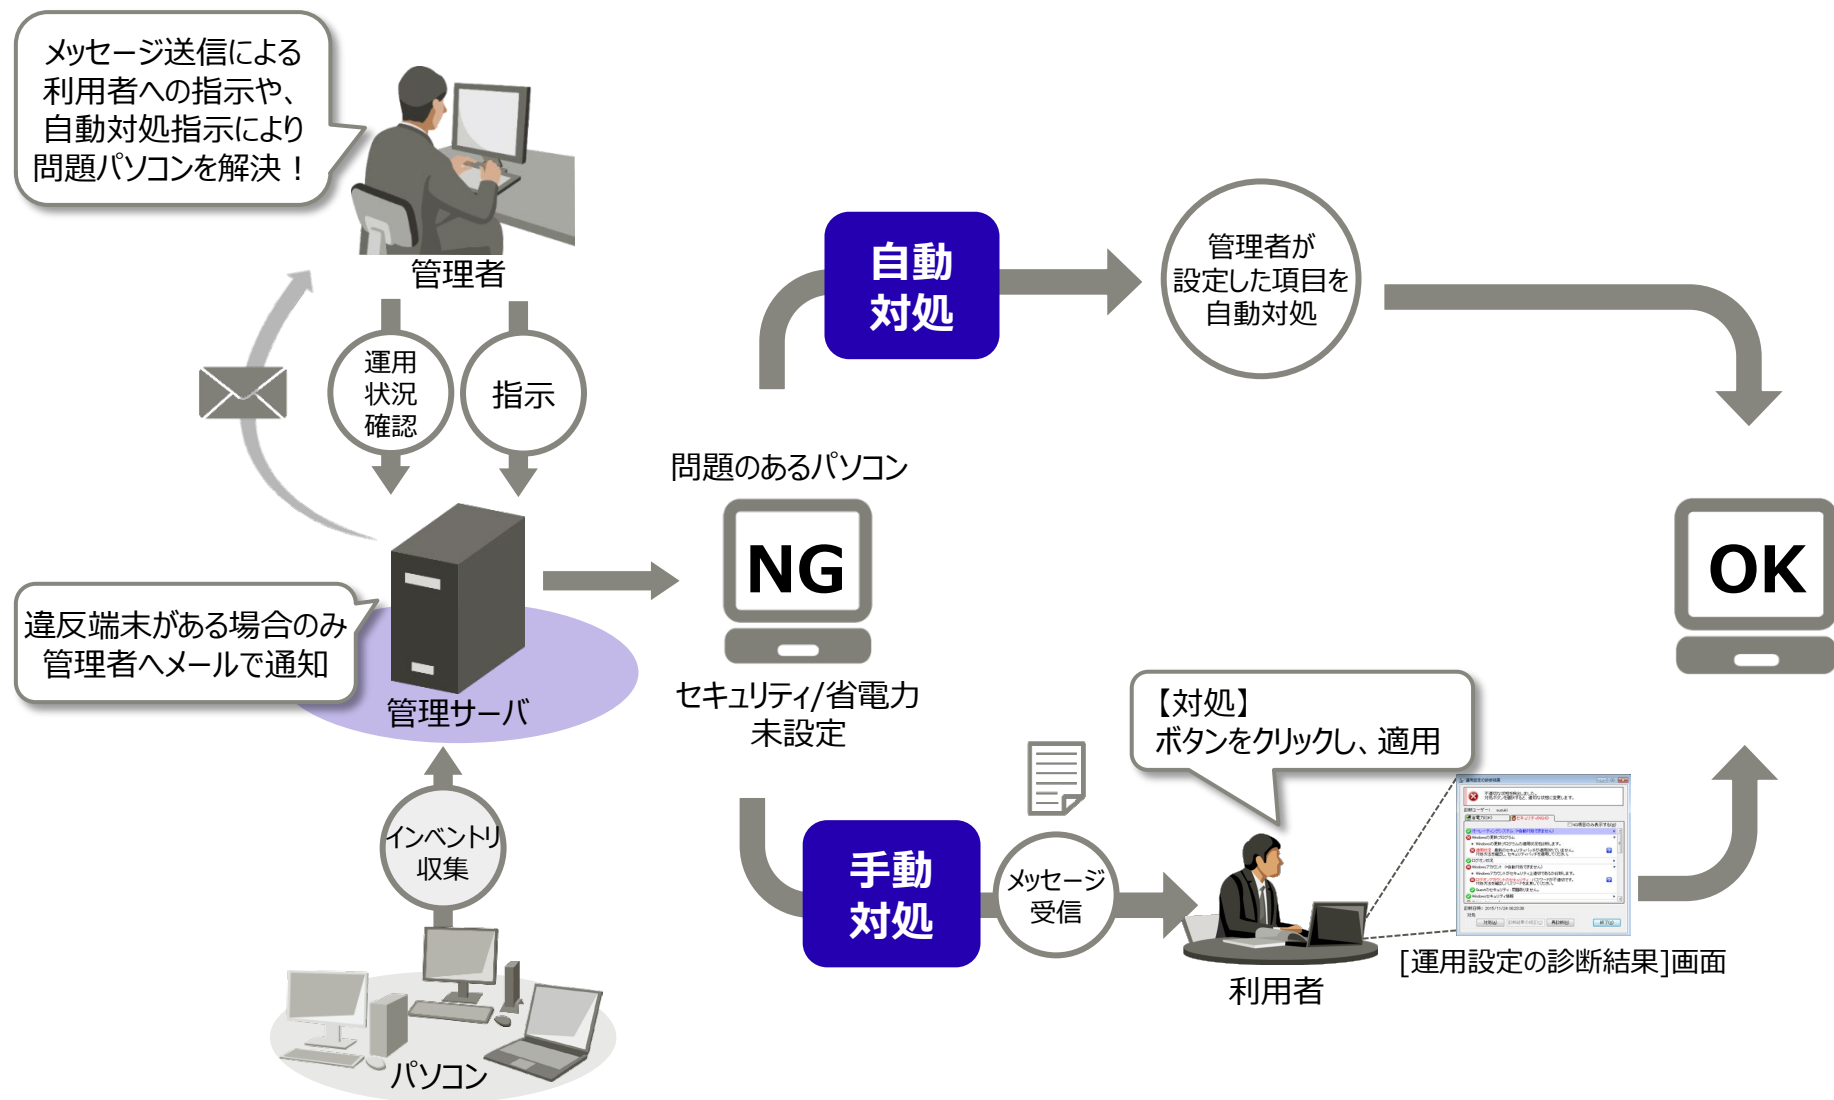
メッセージ送信による利用者への指示や、自動対処指示により問題パソコンを解決！

管理者

運用状況確認

指示

違反端末がある場合のみ管理者へメールで通知

管理サーバ

インベントリ収集

パソコン

自動対処

管理者が設定した項目を自動対処

問題のあるパソコン

NG

セキュリティ/省電力未設定

OK

手動対処

メッセージ受信

【対処】ボタンをクリックし、適用

利用者

[運用設定の診断結果]画面